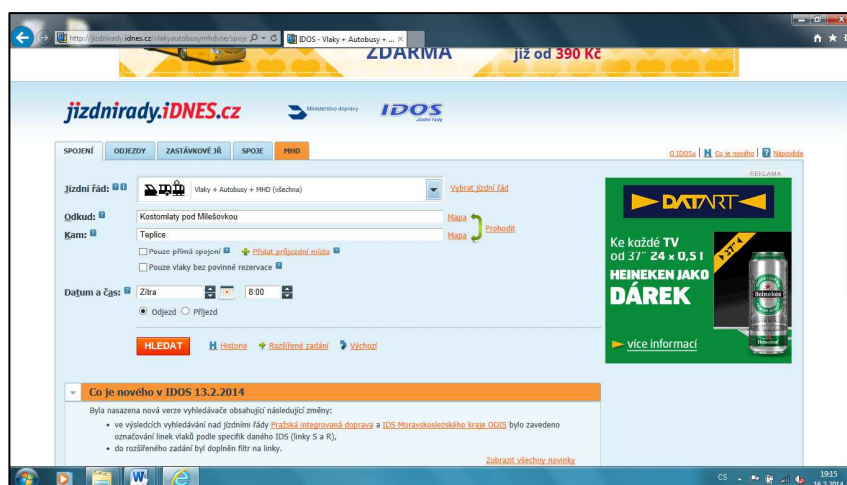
http://jizdnirady.idnes.cz/vlakyautobusymhdvse/spoje
IDOS - Vlaky + Autobusy + ... ×

ZDARMA
již od 390 Kč

jizdnirady.iDNES.cz
Ministerstvo dopravy
IDOS
Jízdní řády

SPOJENÍ
ODJEZDY
ZASTÁVKOVÉ JŘ
SPOJE
MHD

O IDOSu | Co je nového | Nápověda

Jízdní řád:
Vlaky + Autobusy + MHD (všechna)
Vybrat jízdní řád

Odkud:
Kostomlaty pod Milešovkou
Mapa
Prohodit
Kam:
Teplice
Mapa

Pouze přímá spojení
Přidat průjezdní místa
Pouze vlaky bez povinné rezervace

Datum a čas:
Zítra
8:00
Odjezd
Příjezd

HLEDAT
Historie
Rozšířené zadání
Výchozí

REKLAMA
DATART
Ke každé TV od 37" 24 x 0,5 l
HEINEKEN JAKO DÁREK
více informací

Co je nového v IDOS 13.2.2014

Byla nasazena nová verze vyhledávače obsahující následující změny:

• ve výsledcích vyhledávání nad jízdními řády Pražská integrovaná doprava a IDS Moravskoslezského kraje ODIS bylo zavedeno označování linek vlaků podle specifik daného IDS (linky S a R),
• do rozšířeného zadání byl doplněn filtr na linky.

Zobrazit všechny novinky

CS
19:15
16.2.2014